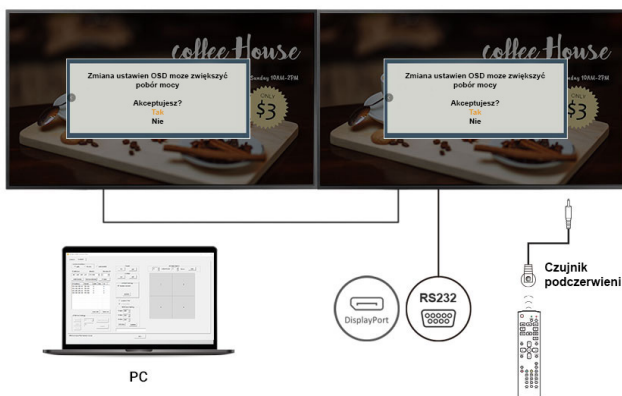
coffee House
Sunday 10AM-2PM
Zmiana ustawien OSD moze zwiększyć pobór mocy
Akceptujesz?
Tak
Nie
$3

coffee House
Sunday 10AM-2PM
Zmiana ustawien OSD moze zwiększyć pobór mocy
Akceptujesz?
Tak
Nie
$3

Czujnik podczerwieni

DisplayPort

RS232

PC